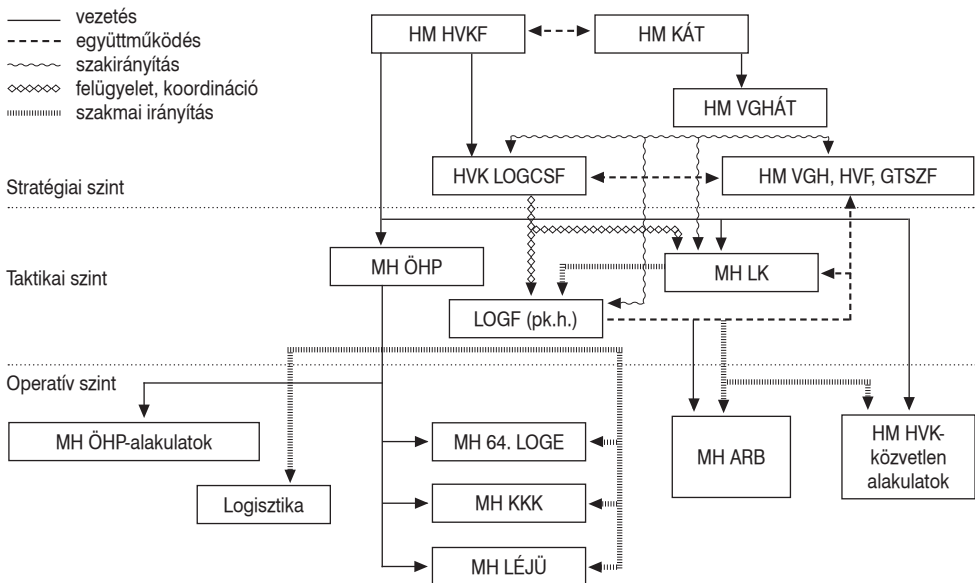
vezetés
együttműködés
szakirányítás
felügyelet, koordináció
szakmai irányítás

HM HVKF
HM KÁT
HM VGHÁT
HVK LOGCSF
HM VGH, HVF, GTSZF
Stratégiai szint
MH ÖHP
MH LK
Taktikai szint
LOGF (pk.h.)
Operatív szint
MH ÖHP-alakulatok
MH 64. LOGE
MH ARB
HM HVK-közvetlen alakulatok
Logisztika
MH KKK
MH LÉJÜ